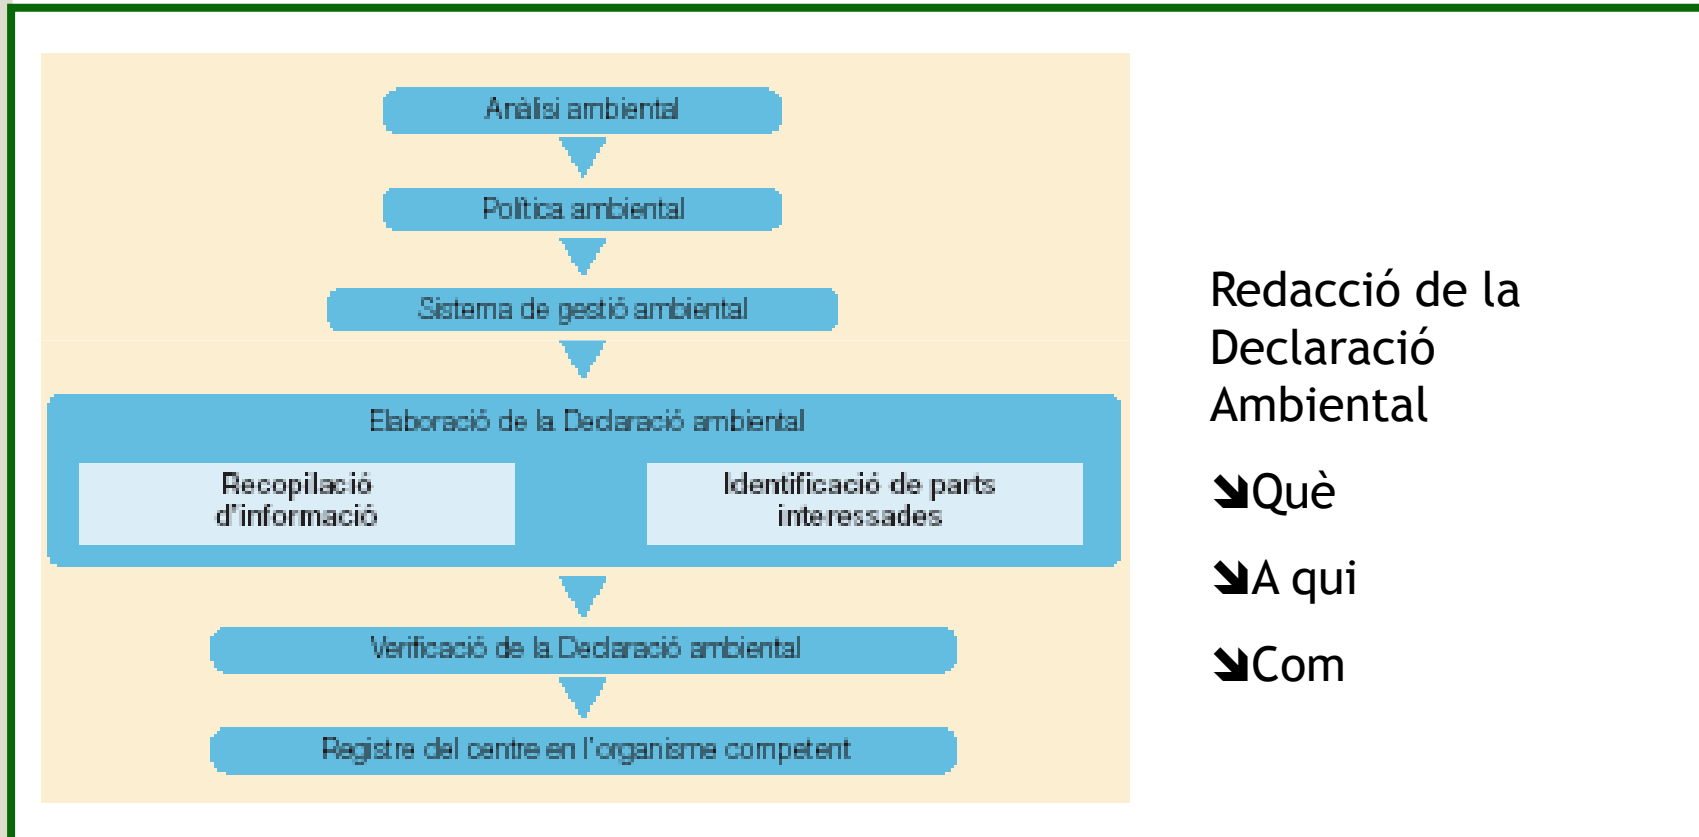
Anàlisi ambiental

Política ambiental

Sistema de gestió ambiental

Elaboració de la Declaració ambiental

Recopilació d'informació

Identificació de parts interessades

Verificació de la Declaració ambiental

Registre del centre en l'organisme competent

Redacció de la Declaració Ambiental

➘Què

➘A qui

➘Com